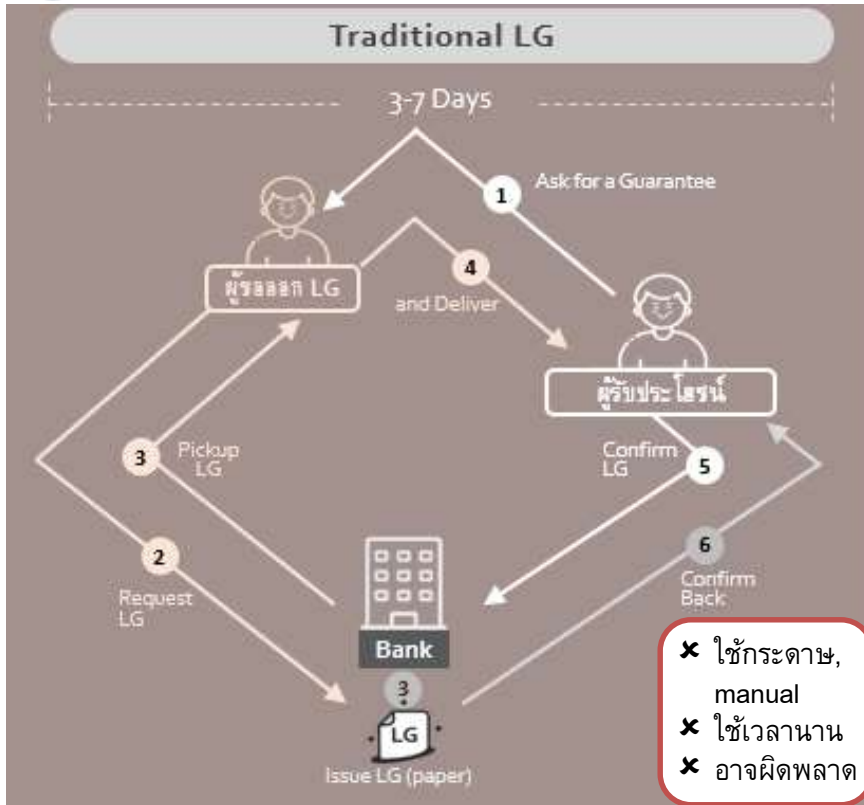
Traditional LG

3-7 Days

1 Ask for a Guarantee

ผู้ขอออก LG

4 and Deliver

ผู้รับประโยชน์

3 Pickup LG

Confirm LG 5

2 Request LG

6 Confirm Back

Bank

3

LG

Issue LG (paper)

✘ ใช้กระดาษ, manual
✘ ใช้เวลานาน
✘ อาจผิดพลาด